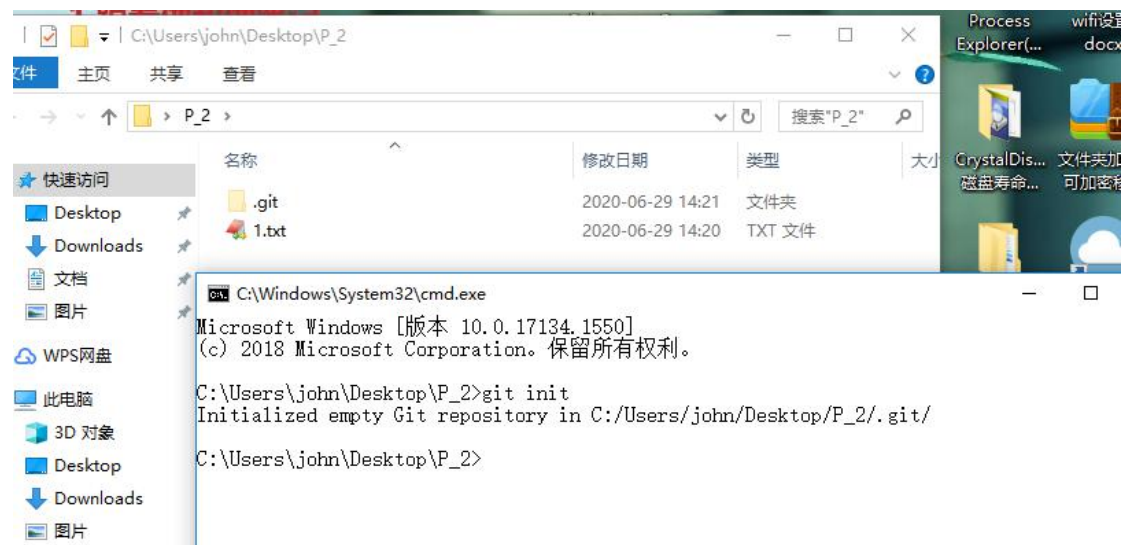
| C:\Users\john\Desktop\P_2

文件 主页 共享 查看

> P_2 >

搜索"P_2"

名称 修改日期 类型 大小

.git 2020-06-29 14:21 文件夹

1.txt 2020-06-29 14:20 TXT 文件

快速访问

Desktop

Downloads

文档

图片

WPS网盘

此电脑

3D 对象

Desktop

Downloads

图片

Process Explorer(...

wifi设置 docx

CrystalDis... 磁盘寿命...

文件夹加 可加密码

C:\Windows\System32\cmd.exe

Microsoft Windows [版本 10.0.17134.1550]
(c) 2018 Microsoft Corporation。保留所有权利。

C:\Users\john\Desktop\P_2>git init
Initialized empty Git repository in C:/Users/john/Desktop/P_2/.git/

C:\Users\john\Desktop\P_2>